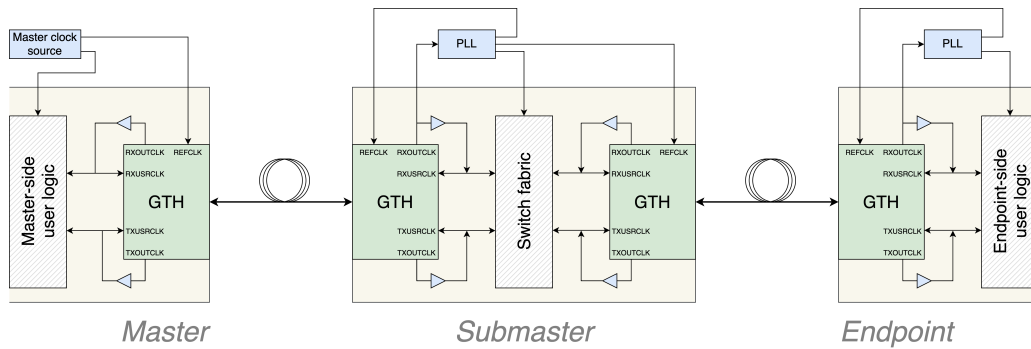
Master clock source

Master-side user logic

RXOUTCLK REFCLK

RXUSRCLK

GTH

TXUSRCLK

TXOUTCLK

Master

PLL

REFCLK RXOUTCLK

RXUSRCLK

GTH

TXUSRCLK

TXOUTCLK

Switch fabric

RXOUTCLK REFCLK

RXUSRCLK

GTH

TXUSRCLK

TXOUTCLK

Submaster

PLL

REFCLK RXOUTCLK

RXUSRCLK

GTH

TXUSRCLK

TXOUTCLK

Endpoint-side user logic

Endpoint